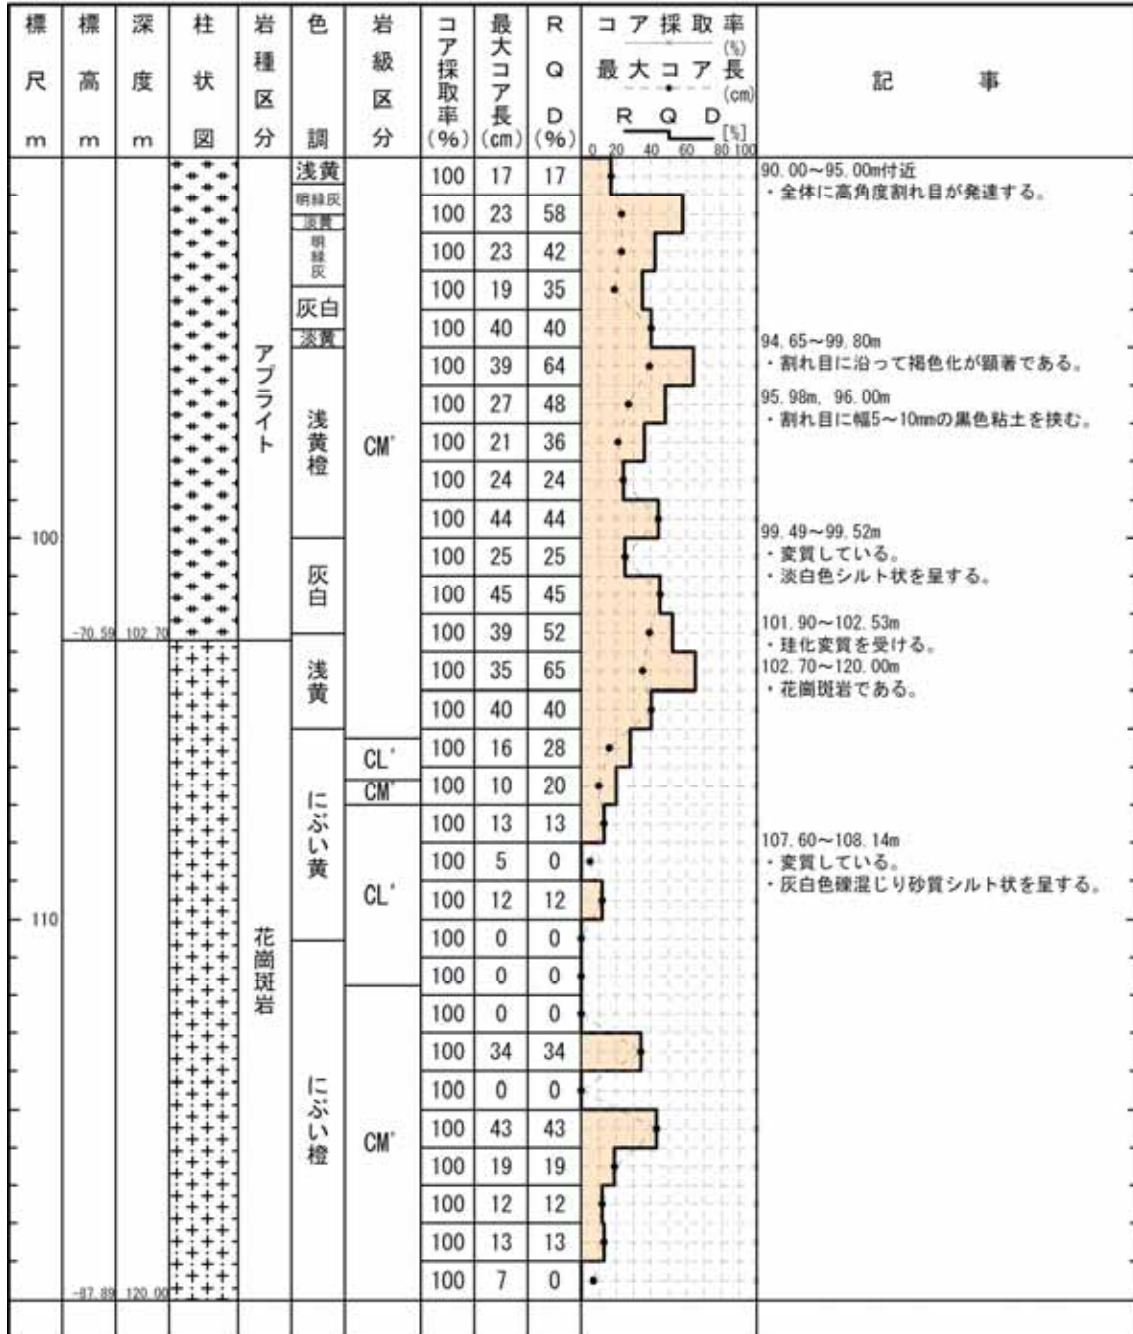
| 標尺 m | 標高 m | 深度 m | 柱状図 | 岩種区分 | 色調 | 岩級区分 | コア採取率 (%) | 最大コア長 (cm) | RQD (%) | コア採取率 (%) 最大コア長 (cm) RQD [%] 0 20 40 60 80 100 | 記事 |
|---|---|---|---|---|---|---|---|---|---|---|---|
| | | | | アプライト | 浅黄 | CM' | 100 | 17 | 17 | | 90.00～95.00m付近 ・全体に高角度割れ目が発達する。 |
| | | | | | 明緑灰 | | 100 | 23 | 58 | | |
| | | | | | 淡黄 | | 100 | 23 | 42 | | |
| | | | | | 明緑灰 | | 100 | 19 | 35 | | |
| | | | | | 灰白 | | 100 | 40 | 40 | | |
| | | | | | 淡黄 | | 100 | 39 | 64 | | 94.65～99.80m ・割れ目に沿って褐色化が顕著である。 |
| | | | | | 浅黄橙 | | 100 | 27 | 48 | | 95.98m, 96.00m ・割れ目に幅5～10mmの黒色粘土を挟む。 |
| | | | | | | | 100 | 21 | 36 | | |
| | | | | | | | 100 | 24 | 24 | | |
| 100 | | | | | | | 100 | 44 | 44 | | 99.49～99.52m ・変質している。 ・淡白色シルト状を呈する。 |
| | | | | | 灰白 | | 100 | 25 | 25 | | |
| | | | | | | | 100 | 45 | 45 | | |
| | -70.59 | 102.70 | | | | | 100 | 39 | 52 | | 101.90～102.53m ・珪化変質を受ける。 102.70～120.00m ・花崗斑岩である。 |
| | | | | 花崗斑岩 | 浅黄 | | 100 | 35 | 65 | | |
| | | | | | | | 100 | 40 | 40 | | |
| | | | | | にぶい黄 | CL' | 100 | 16 | 28 | | |
| | | | | | | CM' | 100 | 10 | 20 | | |
| | | | | | | CL' | 100 | 13 | 13 | | 107.60～108.14m ・変質している。 ・灰白色礫混じり砂質シルト状を呈する。 |
| | | | | | | | 100 | 5 | 0 | | |
| 110 | | | | | | | 100 | 12 | 12 | | |
| | | | | | にぶい橙 | | 100 | 0 | 0 | | |
| | | | | | | | 100 | 0 | 0 | | |
| | | | | | | CM' | 100 | 0 | 0 | | |
| | | | | | | | 100 | 34 | 34 | | |
| | | | | | | | 100 | 0 | 0 | | |
| | | | | | | | 100 | 43 | 43 | | |
| | | | | | | | 100 | 19 | 19 | | |
| | | | | | | | 100 | 12 | 12 | | |
| | | | | | | | 100 | 13 | 13 | | |
| | -87.89 | 120.00 | | | | | 100 | 7 | 0 | | |